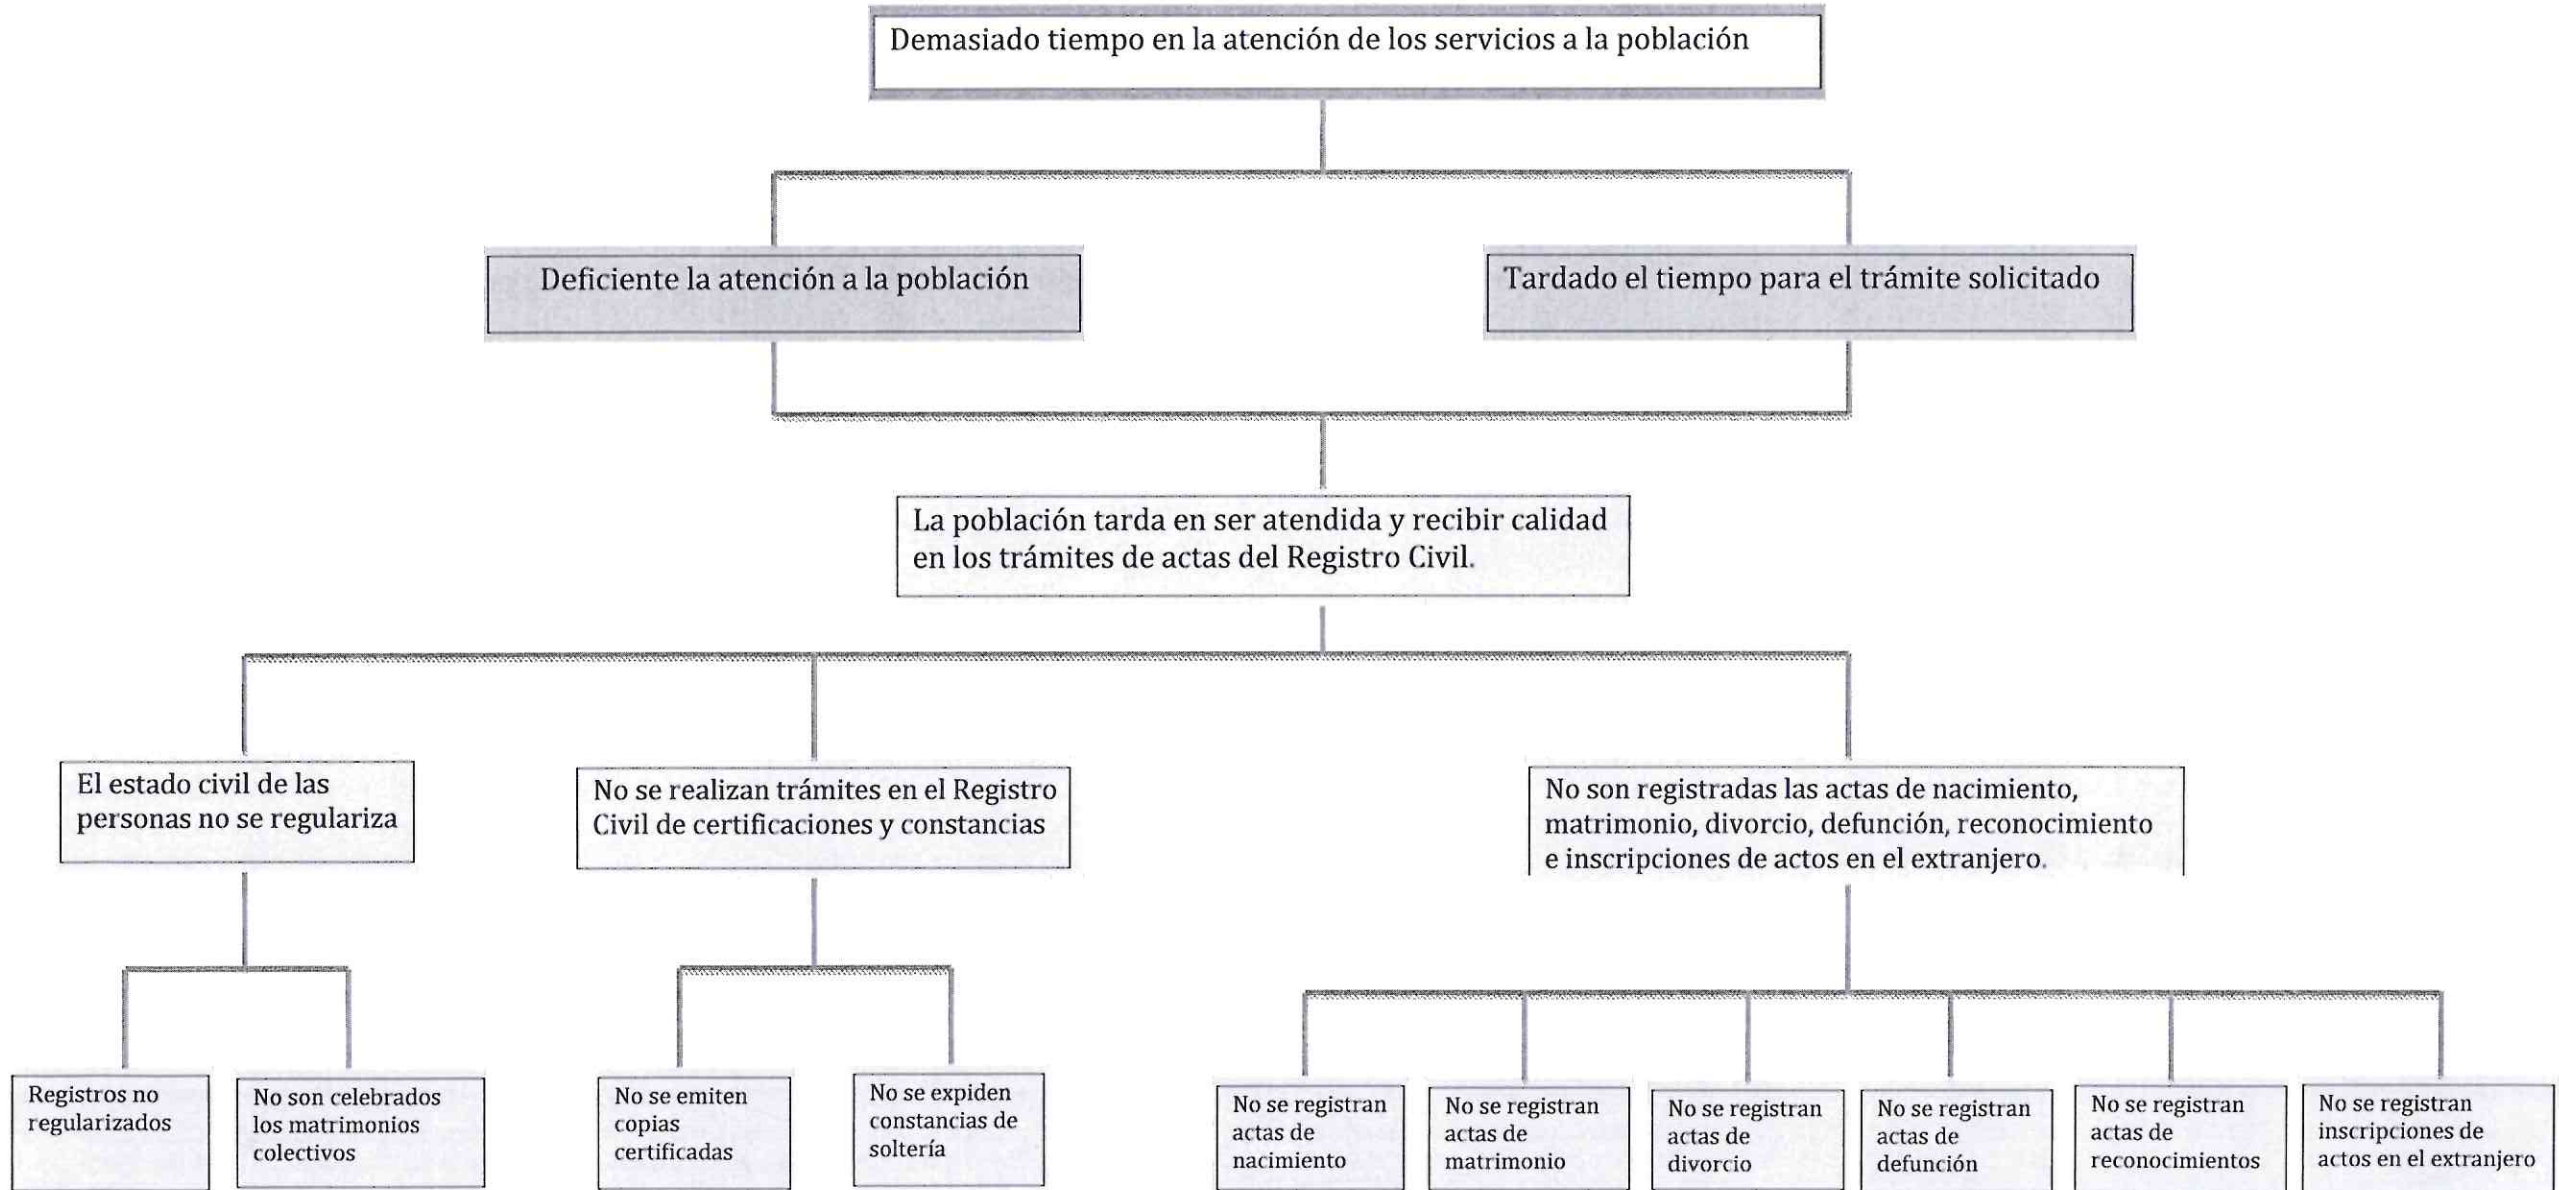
Demasiado tiempo en la atención de los servicios a la población

Deficiente la atención a la población

Tardado el tiempo para el trámite solicitado

La población tarda en ser atendida y recibir calidad en los trámites de actas del Registro Civil.

El estado civil de las personas no se regulariza

No se realizan trámites en el Registro Civil de certificaciones y constancias

No son registradas las actas de nacimiento, matrimonio, divorcio, defunción, reconocimiento e inscripciones de actos en el extranjero.

Registros no regularizados

No son celebrados los matrimonios colectivos

No se emiten copias certificadas

No se expiden constancias de soltería

No se registran actas de nacimiento

No se registran actas de matrimonio

No se registran actas de divorcio

No se registran actas de defunción

No se registran actas de reconocimientos

No se registran inscripciones de actos en el extranjero